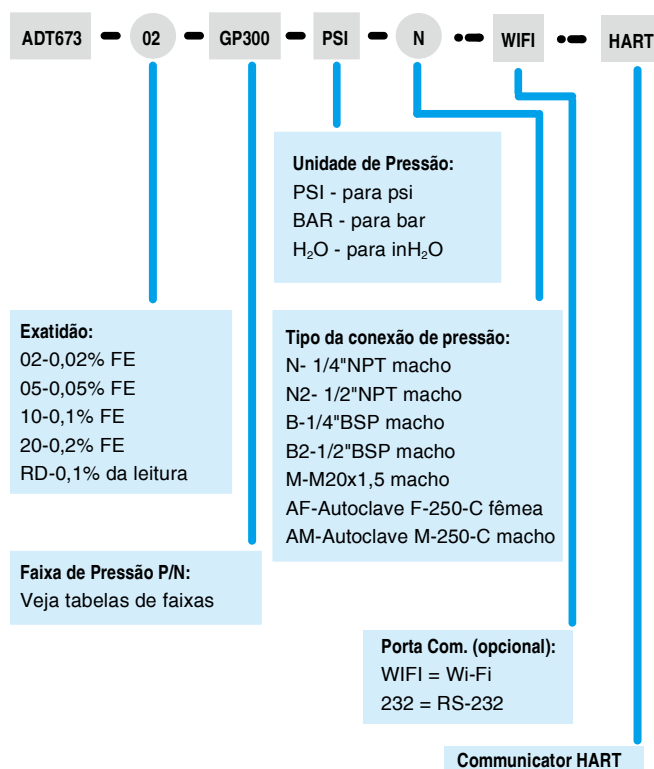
ADT673 - 02 - GP300 - PSI - N • WIFI • HART

Unidade de Pressão:
PSI - para psi
BAR - para bar
$H_2O$ - para in$H_2O$

Exatidão:
02-0,02% FE
05-0,05% FE
10-0,1% FE
20-0,2% FE
RD-0,1% da leitura

Tipo da conexão de pressão:
N- 1/4"NPT macho
N2- 1/2"NPT macho
B-1/4"BSP macho
B2-1/2"BSP macho
M-M20x1,5 macho
AF-Autoclave F-250-C fêmea
AM-Autoclave M-250-C macho

Faixa de Pressão P/N:
Veja tabelas de faixas

Porta Com. (opcional):
WIFI = Wi-Fi
232 = RS-232

Communicator HART